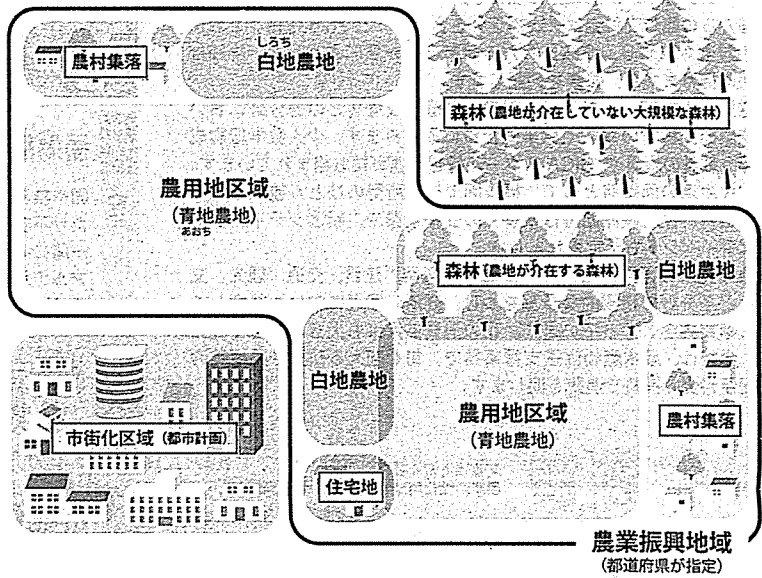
農村集落

しろち
白地農地

森林（農地が介在していない大規模な森林）

農用地区域
（青地農地）
あおち

森林（農地が介在する森林）

白地農地

白地農地

市街化区域（都市計画）

農用地区域
（青地農地）

農村集落

住宅地

農業振興地域
（都道府県が指定）